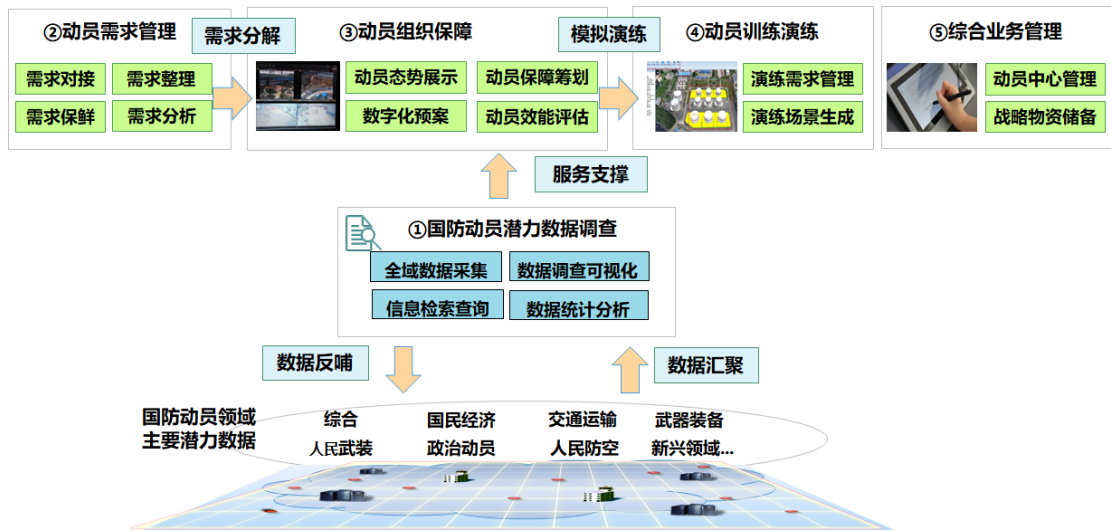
②动员需求管理

需求分解

需求对接
需求整理
需求保鲜
需求分析

③动员组织保障

动员态势展示
动员保障筹划
数字化预案
动员效能评估

模拟演练

④动员训练演练

演练需求管理
演练场景生成

⑤综合业务管理

动员中心管理
战略物资储备

服务支撑

①国防动员潜力数据调查

全域数据采集
数据调查可视化
信息检索查询
数据统计分析

数据反哺

数据汇聚

国防动员领域
主要潜力数据

综合
国民经济
交通运输
武器装备
人民武装
政治动员
人民防空
新兴领域...